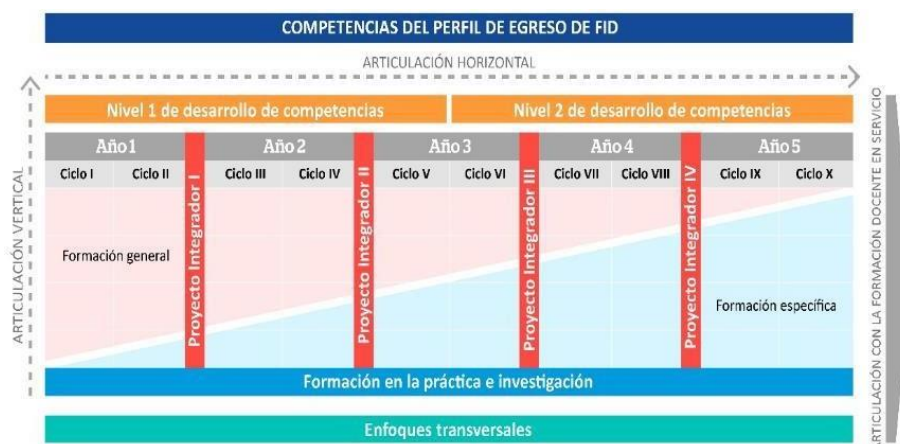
COMPETENCIAS DEL PERFIL DE EGRESO DE FID

ARTICULACIÓN HORIZONTAL

ARTICULACIÓN VERTICAL

Nivel 1 de desarrollo de competencias

Nivel 2 de desarrollo de competencias

| Año 1 | | | Año 2 | | | Año 3 | | | Año 4 | | | Año 5 | |
|---|---|---|---|---|---|---|---|---|---|---|---|---|---|
| Ciclo I | Ciclo II | Proyecto Integrador I | Ciclo III | Ciclo IV | Proyecto Integrador II | Ciclo V | Ciclo VI | Proyecto Integrador III | Ciclo VII | Ciclo VIII | Proyecto Integrador IV | Ciclo IX | Ciclo X |

Formación general

Formación específica

Formación en la práctica e investigación

Enfoques transversales

ARTICULACIÓN CON LA FORMACIÓN DOCENTE EN SERVICIO